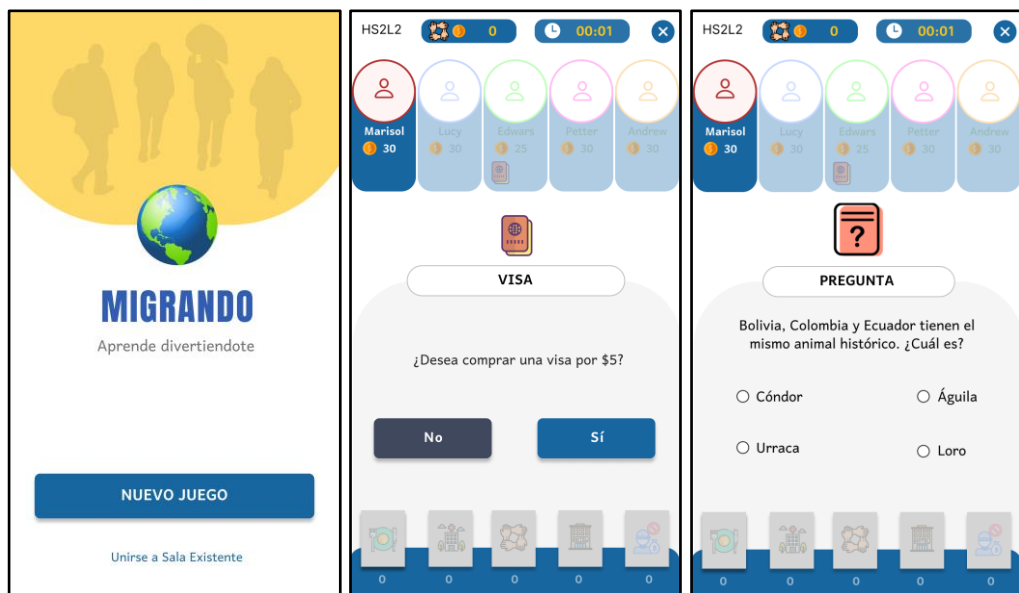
MIGRANDO

Aprende divertiendote

NUEVO JUEGO

Unirse a Sala Existente

HS2L2 0 00:01

Marisol 30
Lucy 30
Edwars 25
Petter 30
Andrew 30

VISA

¿Desea comprar una visa por $5?

No

Sí

0 0 0 0 0

HS2L2 0 00:01

Marisol 30
Lucy 30
Edwars 25
Petter 30
Andrew 30

PREGUNTA

Bolivia, Colombia y Ecuador tienen el mismo animal histórico. ¿Cuál es?

Cóndor

Águila

Urraca

Loro

0 0 0 0 0